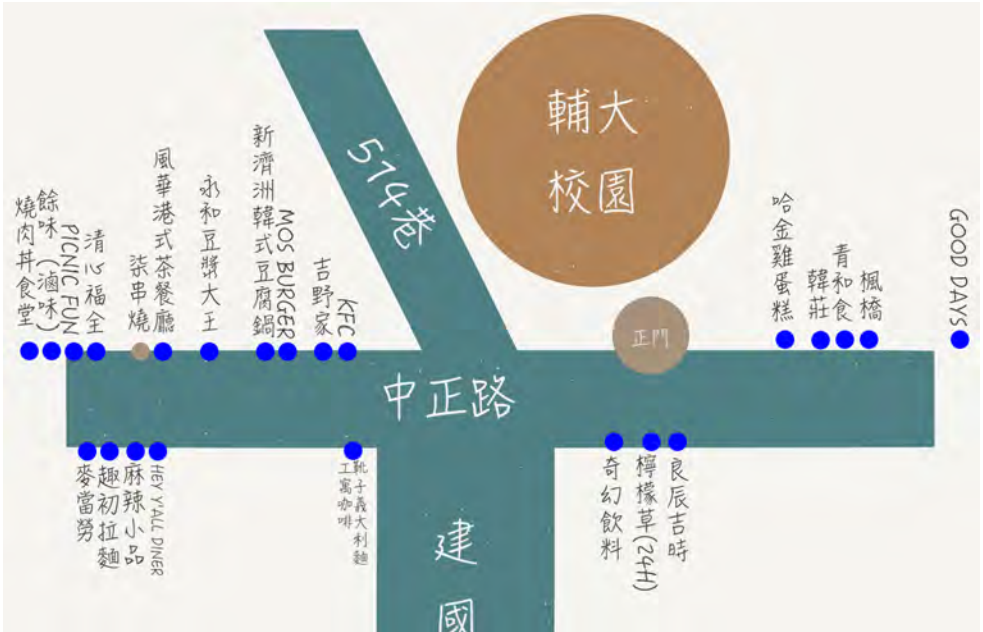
輔大校園

574巷

燒肉丼食堂
餘味(滷味)
PICNIC FUN
清心福全
柒串燒
風華港式茶餐廳
永和豆漿大王
新濟洲韓式豆腐鍋
MOS BURGER
吉野家
KFC

正門

哈金雞蛋糕
韓莊
青和食
楓橋
GOOD DAYS

中正路

麥當勞
趣初拉麵
麻辣小品
HEY Y'ALL DINER
靴子義大利麵工寓咖啡

奇幻飲料
檸檬草(24H)
良辰吉時

建國